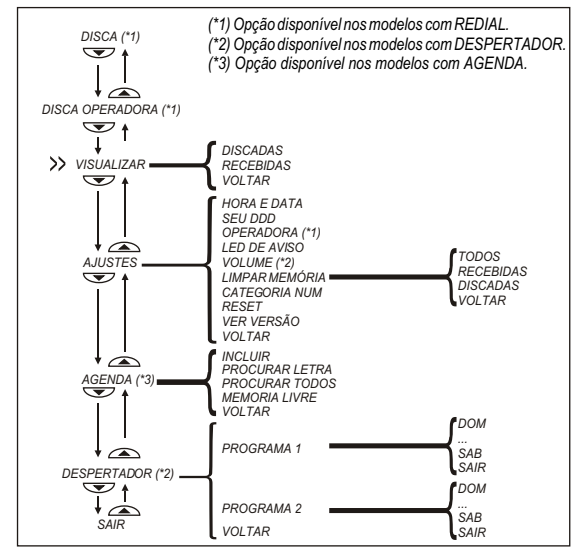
DISCA (*1)

(*1) Opção disponível nos modelos com REDIAL.
(*2) Opção disponível nos modelos com DESPERTADOR.
(*3) Opção disponível nos modelos com AGENDA.

DISCA OPERADORA (*1)

>> VISUALIZAR

DISCADAS
RECEBIDAS
VOLTAR

AJUSTES

HORA E DATA
SEU DDD
OPERADORA (*1)
LED DE AVISO
VOLUME (*2)
LIMPAR MEMÓRIA
CATEGORIA NUM
RESET
VER VERSÃO
VOLTAR

TODOS
RECEBIDAS
DISCADAS
VOLTAR

AGENDA (*3)

INCLUIR
PROCURAR LETRA
PROCURAR TODOS
MEMORIA LIVRE
VOLTAR

DESPERTADOR (*2)

SAIR

PROGRAMA 1

DOM
...
SAB
SAIR

PROGRAMA 2

DOM
...
SAB
SAIR

VOLTAR